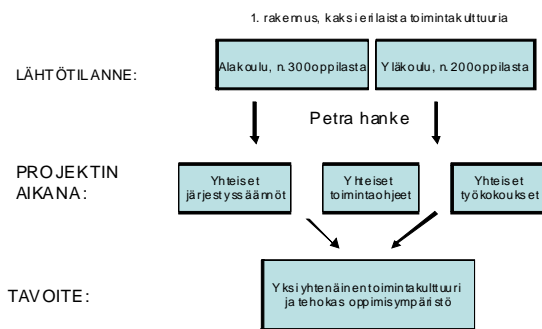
1. rakennus, kaksi erilaista toimintakulttuuria

LÄHTÖTILANNE:

Alakoulu, n. 300 oppilasta

Yläkoulu, n. 200 oppilasta

Petra hanke

PROJEKTIN AIKANA:

Yhteiset järjestyssäännöt

Yhteiset toimintaohjeet

Yhteiset työkokoukset

TAVOITE:

Yksi yhtenäinen toimintakulttuuri ja tehokas oppimisympäristö